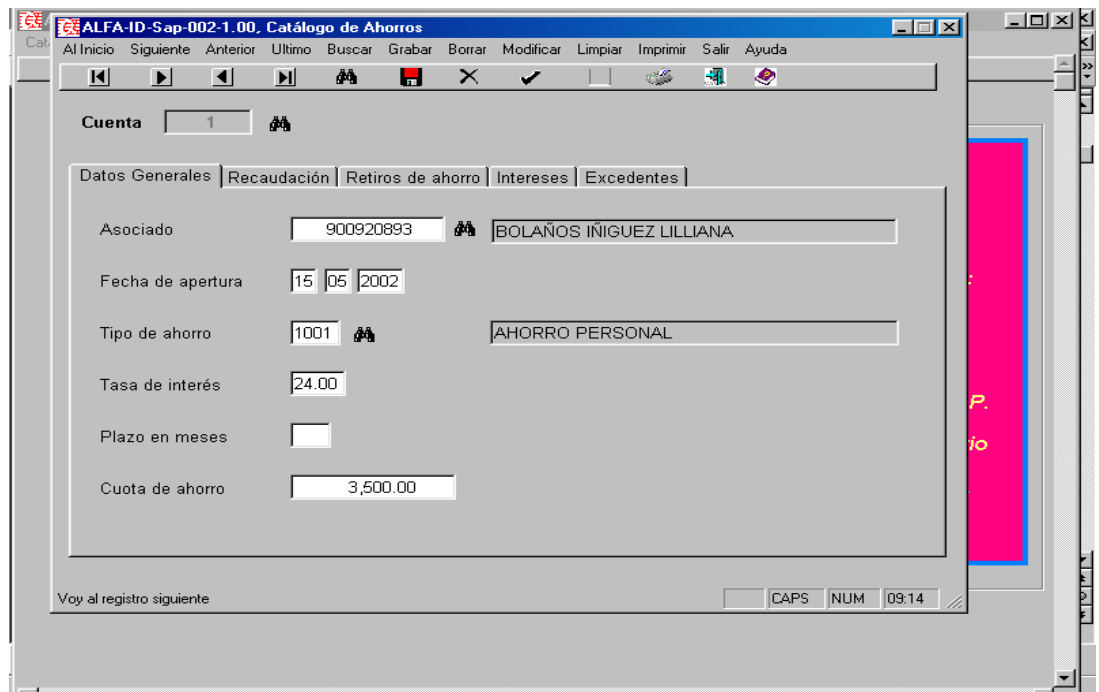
ALFA-ID-Sap-002-1.00, Catálogo de Ahorros

Al Inicio Siguiente Anterior Ultimo Buscar Grabar Borrar Modificar Limpiar Imprimir Salir Ayuda

Cuenta 1

Datos Generales | Recaudación | Retiros de ahorro | Intereses | Excedentes

Asociado 900920893 BOLAÑOS IÑIGUEZ LILLIANA

Fecha de apertura 15 05 2002

Tipo de ahorro 1001 AHORRO PERSONAL

Tasa de interés 24.00

Plazo en meses

Cuota de ahorro 3,500.00

Voy al registro siguiente

CAPS NUM 09:14

Cat

P.

io